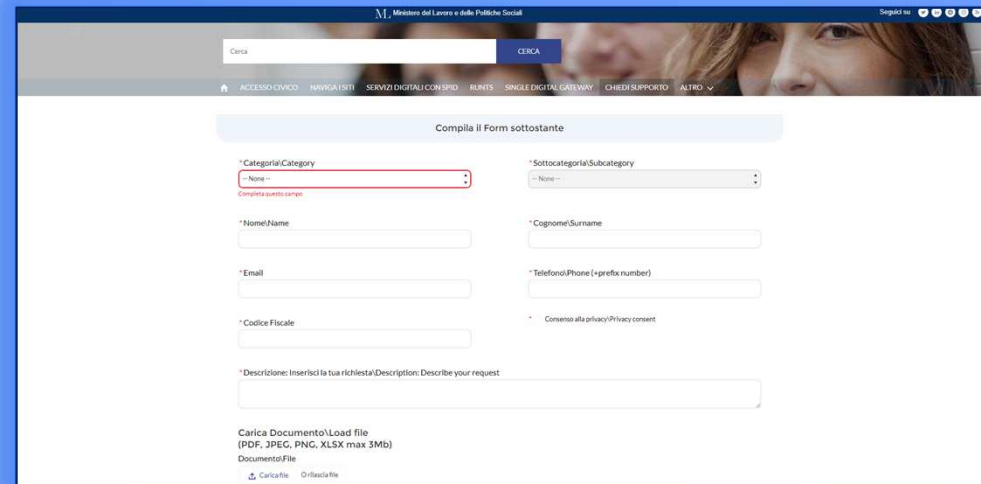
ML Ministero del Lavoro e delle Politiche Sociali

Seguici su

Cerca

CERCA

ACCESSO CIVICO NAVIGA I SITI SERVIZI DIGITALI CON SPID RUNTS SINGLE DIGITAL GATEWAY CHIEDI SUPPORTO ALTRO

Compila il Form sottostante

*Categoria\Category
-- None --
Completa questo campo

*Sottocategoria\Subcategory
-- None --

*Nome\Name

*Cognome\Surname

*Email

*Telefono\Phone (+prefix number)

*Codice Fiscale

* Consenso alla privacy\Privacy consent

*Descrizione: Inserisci la tua richiesta\Description: Describe your request

Carica Documento\Load file (PDF, JPEG, PNG, XLSX max 3Mb)

Documento\File

Carica file O rilascia file